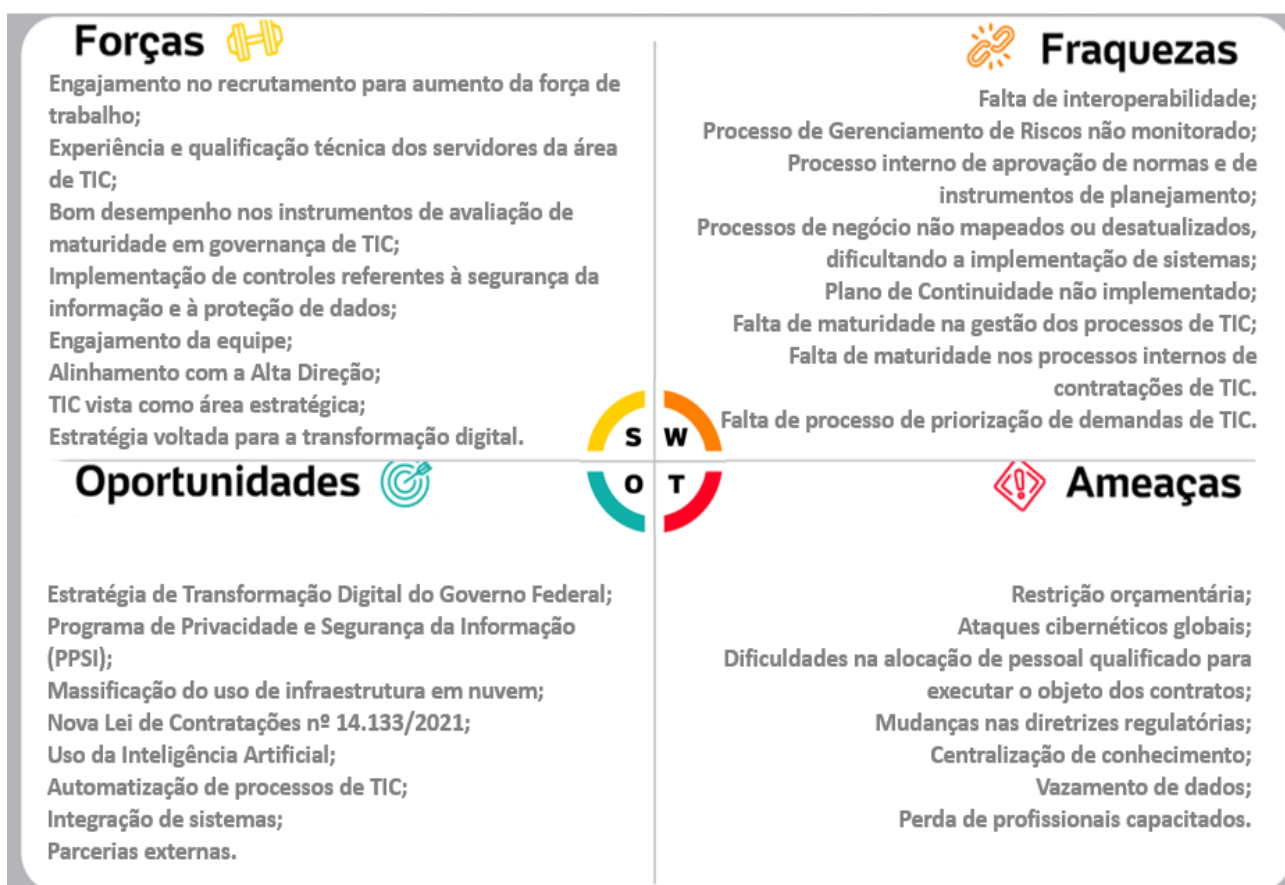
Forças

Engajamento no recrutamento para aumento da força de trabalho;
Experiência e qualificação técnica dos servidores da área de TIC;
Bom desempenho nos instrumentos de avaliação de maturidade em governança de TIC;
Implementação de controles referentes à segurança da informação e à proteção de dados;
Engajamento da equipe;
Alinhamento com a Alta Direção;
TIC vista como área estratégica;
Estratégia voltada para a transformação digital.

Fraquezas

Falta de interoperabilidade;
Processo de Gerenciamento de Riscos não monitorado;
Processo interno de aprovação de normas e de instrumentos de planejamento;
Processos de negócio não mapeados ou desatualizados, dificultando a implementação de sistemas;
Plano de Continuidade não implementado;
Falta de maturidade na gestão dos processos de TIC;
Falta de maturidade nos processos internos de contratações de TIC.
Falta de processo de priorização de demandas de TIC.

S W O T

Oportunidades

Estratégia de Transformação Digital do Governo Federal;
Programa de Privacidade e Segurança da Informação (PPSI);
Massificação do uso de infraestrutura em nuvem;
Nova Lei de Contratações nº 14.133/2021;
Uso da Inteligência Artificial;
Automatização de processos de TIC;
Integração de sistemas;
Parcerias externas.

Ameaças

Restrição orçamentária;
Ataques cibernéticos globais;
Dificuldades na alocação de pessoal qualificado para executar o objeto dos contratos;
Mudanças nas diretrizes regulatórias;
Centralização de conhecimento;
Vazamento de dados;
Perda de profissionais capacitados.